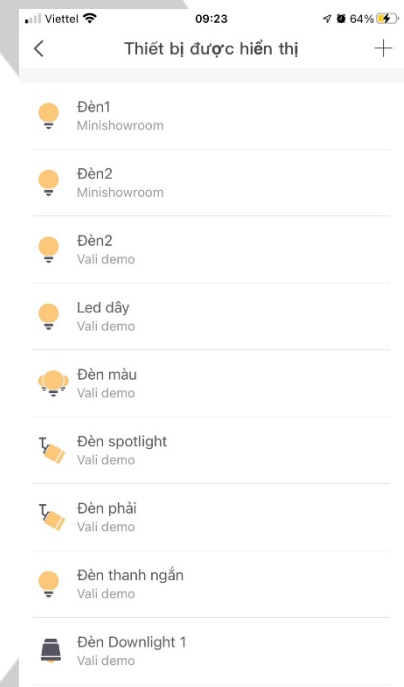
Viettel 09:23 64%

<

Thiết bị được hiển thị

+

Đèn1
Minishowroom

Đèn2
Minishowroom

Đèn2
Vali demo

Led dây
Vali demo

Đèn màu
Vali demo

Đèn spotlight
Vali demo

Đèn phải
Vali demo

Đèn thanh ngắn
Vali demo

Đèn Downlight 1
Vali demo